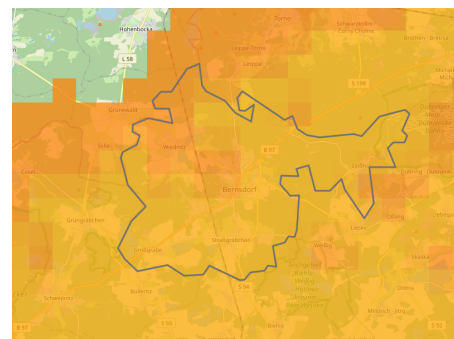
Hohenbocka
L 58
Sorno
Schwarzkollm
Černy Chołmc
Lieske
Leippe-Torno
Leippe
Grünewald
S 98
Wiednitz
Sella
B 97
Lipsa
Bernsdorf
Grüngräbchen
Großgrabe
Straßgräbchen
Weißig
Cunnersdorf
Skaska
S 94
Bulleritz
Schwepnitz
S 95
Biehla
Wittichenau
Kulow
Liebegast
B 97